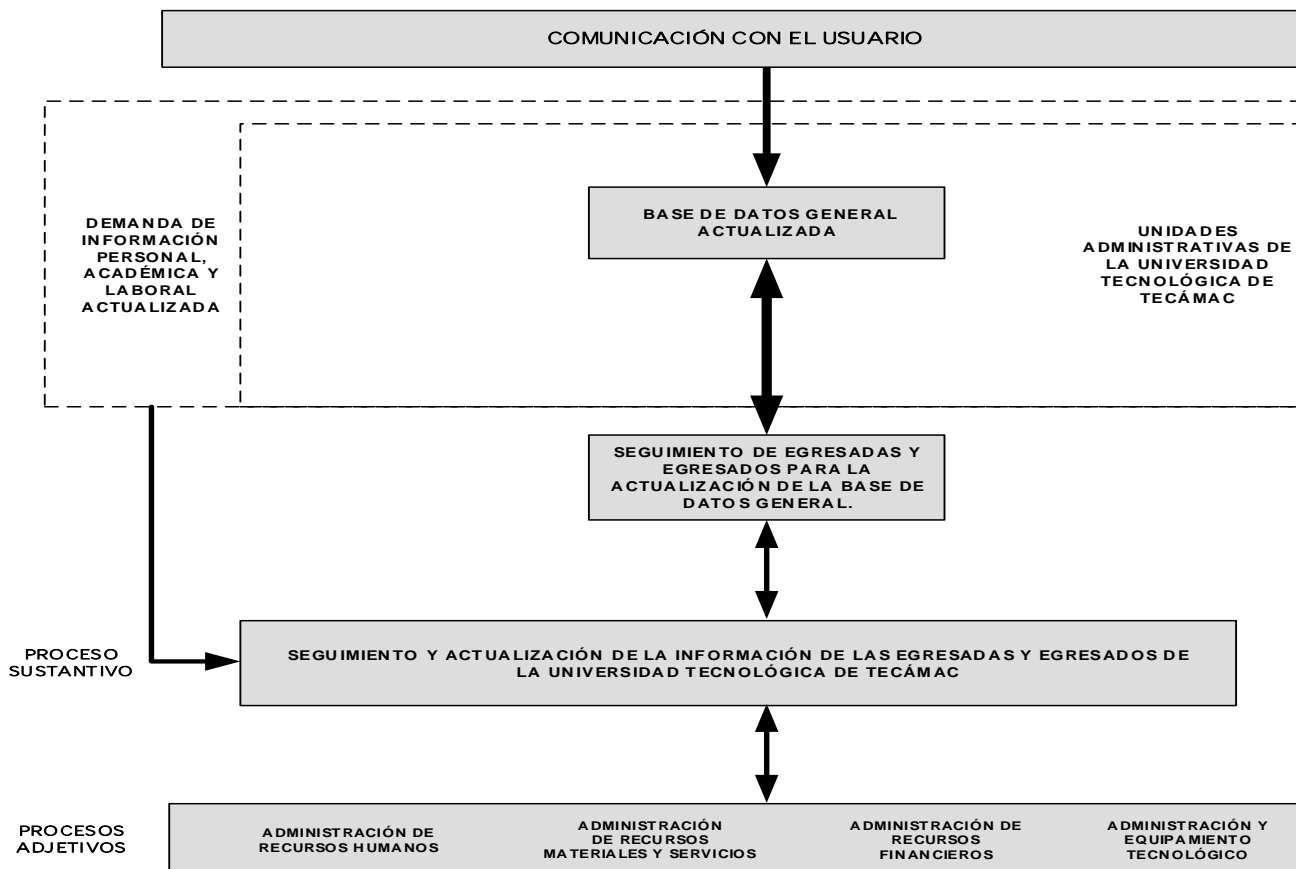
COMUNICACIÓN CON EL USUARIO

DEMANDA DE INFORMACIÓN PERSONAL, ACADÉMICA Y LABORAL ACTUALIZADA

BASE DE DATOS GENERAL ACTUALIZADA

UNIDADES ADMINISTRATIVAS DE LA UNIVERSIDAD TECNOLÓGICA DE TECÁMAC

SEGUIMIENTO DE EGRESADAS Y EGRESADOS PARA LA ACTUALIZACIÓN DE LA BASE DE DATOS GENERAL.

PROCESO SUSTANTIVO

SEGUIMIENTO Y ACTUALIZACIÓN DE LA INFORMACIÓN DE LAS EGRESADAS Y EGRESADOS DE LA UNIVERSIDAD TECNOLÓGICA DE TECÁMAC

PROCESOS ADJETIVOS

ADMINISTRACIÓN DE RECURSOS HUMANOS

ADMINISTRACIÓN DE RECURSOS MATERIALES Y SERVICIOS

ADMINISTRACIÓN DE RECURSOS FINANCIEROS

ADMINISTRACIÓN Y EQUIPAMIENTO TECNOLÓGICO